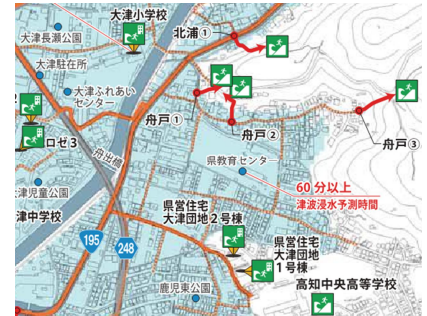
大津小学校
北浦①
大津長瀬公園
大津駐在所
大津ふれあいセンター
舟戸①
舟戸②
舟戸③
ロゼ3
舟出橋
県教育センター
60分以上
津波浸水予測時間
大津児童公園
津中学校
195
248
県営住宅
大津団地2号棟
県営住宅
大津団地
1号棟
鹿児東公園
高知中央高等学校